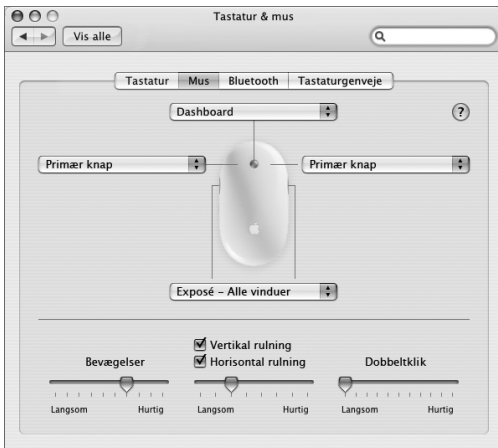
Tastatur & mus

Vis alle

Tastatur | Mus | Bluetooth | Tastaturgenveje

Dashboard

?

Primær knap

Primær knap

Exposé – Alle vinduer

Vertikal rulning

Horisontal rulning

Bevægelser

Langsom Hurtig

Langsom Hurtig

Dobbeltklik

Langsom Hurtig